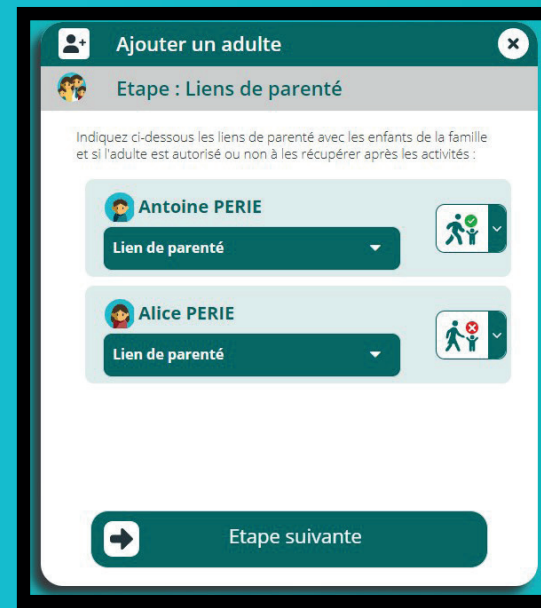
Ajouter un adulte

Etape : Liens de parenté

Indiquez ci-dessous les liens de parenté avec les enfants de la famille et si l'adulte est autorisé ou non à les récupérer après les activités :

Antoine PERIE

Lien de parenté

Alice PERIE

Lien de parenté

Etape suivante